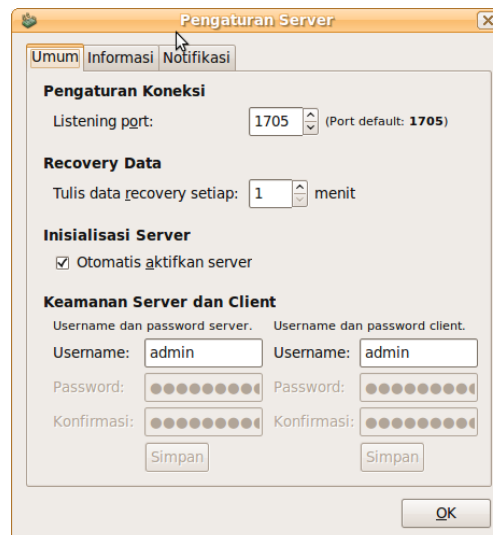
Pengaturan Server

Umum Informasi Notifikasi

Pengaturan Koneksi

Listening port: 1705 (Port default: 1705)

Recovery Data

Tulis data recovery setiap: 1 menit

Inisialisasi Server

☑ Otomatis aktifkan server

Keamanan Server dan Client

Username dan password server.

Username: admin

Password: ●●●●●●●●

Konfirmasi: ●●●●●●●●

Simpan

Username dan password client.

Username: admin

Password: ●●●●●●●●

Konfirmasi: ●●●●●●●●

Simpan

OK